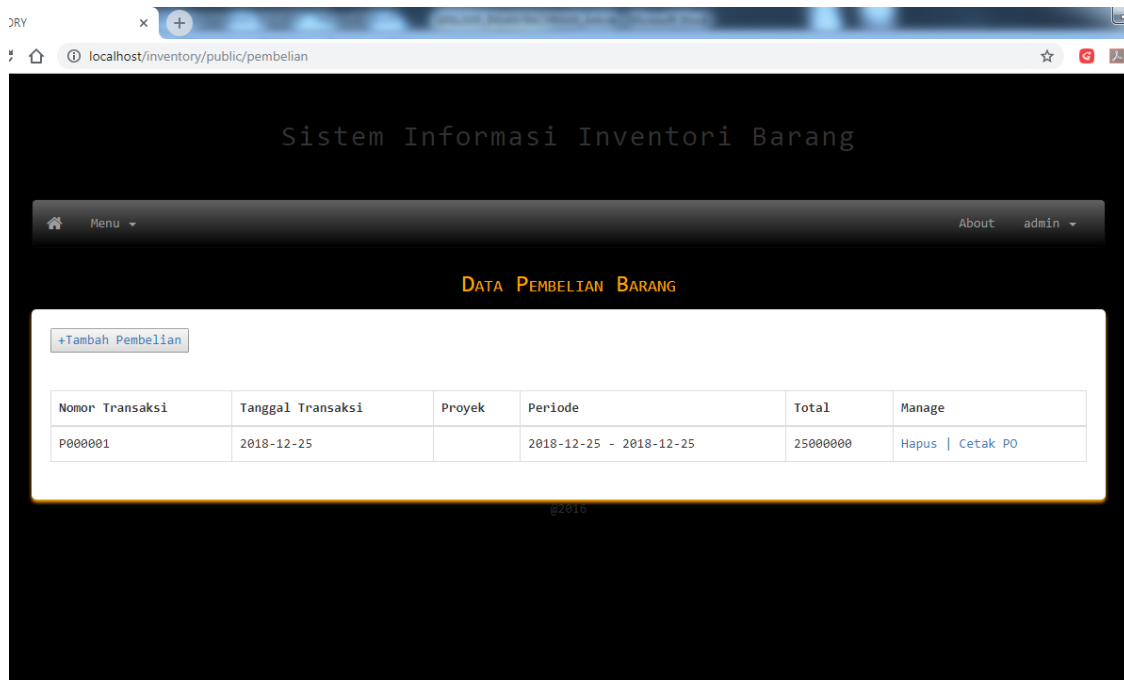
ORY ×

localhost/inventory/public/pembelian

Sistem Informasi Inventori Barang

Menu About admin

DATA PEMBELIAN BARANG

+Tambah Pembelian

| Nomor Transaksi | Tanggal Transaksi | Proyek | Periode | Total | Manage |
|---|---|---|---|---|---|
| P000001 | 2018-12-25 | | 2018-12-25 - 2018-12-25 | 25000000 | Hapus \| Cetak PO |

@2016